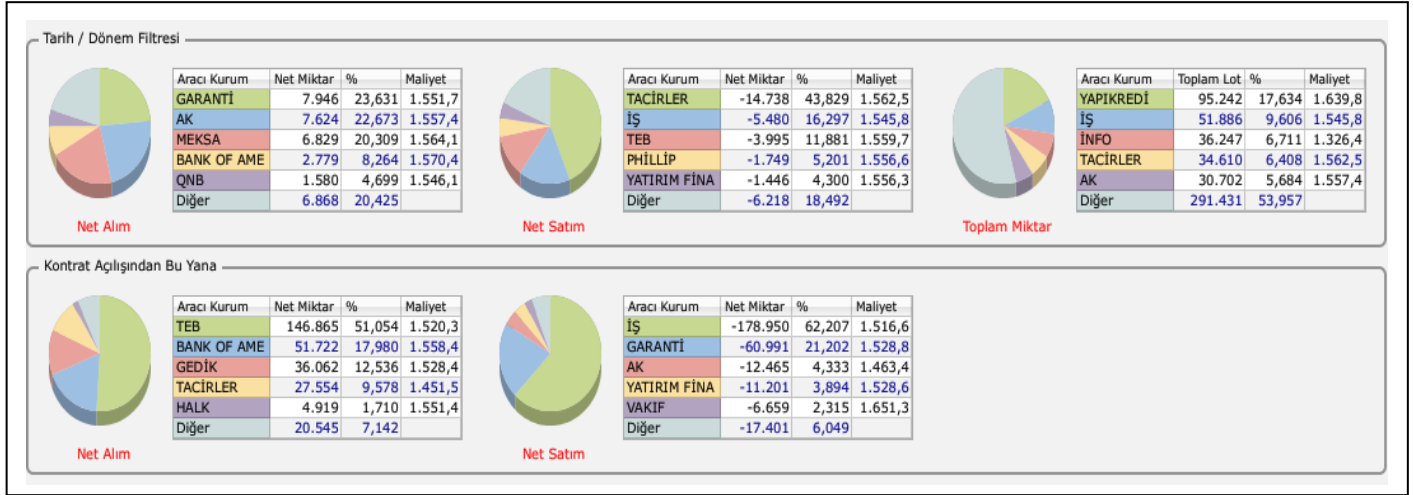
Tarih / Dönem Filtresi

| Aracı Kurum | Net Miktar | % | Maliyet |
|---|---|---|---|
| GARANTİ | 7.946 | 23,631 | 1.551,7 |
| AK | 7.624 | 22,673 | 1.557,4 |
| MEKSA | 6.829 | 20,309 | 1.564,1 |
| BANK OF AME | 2.779 | 8,264 | 1.570,4 |
| QNB | 1.580 | 4,699 | 1.546,1 |
| Diğer | 6.868 | 20,425 | |

Net Alım

| Aracı Kurum | Net Miktar | % | Maliyet |
|---|---|---|---|
| TACİRLER | -14.738 | 43,829 | 1.562,5 |
| İŞ | -5.480 | 16,297 | 1.545,8 |
| TEB | -3.995 | 11,881 | 1.559,7 |
| PHİLLİP | -1.749 | 5,201 | 1.556,6 |
| YATIRIM FİNA | -1.446 | 4,300 | 1.556,3 |
| Diğer | -6.218 | 18,492 | |

Net Satım

| Aracı Kurum | Toplam Lot | % | Maliyet |
|---|---|---|---|
| YAPIKREDİ | 95.242 | 17,634 | 1.639,8 |
| İŞ | 51.886 | 9,606 | 1.545,8 |
| İNFO | 36.247 | 6,711 | 1.326,4 |
| TACİRLER | 34.610 | 6,408 | 1.562,5 |
| AK | 30.702 | 5,684 | 1.557,4 |
| Diğer | 291.431 | 53,957 | |

Toplam Miktar

Kontrat Açılışından Bu Yana

| Aracı Kurum | Net Miktar | % | Maliyet |
|---|---|---|---|
| TEB | 146.865 | 51,054 | 1.520,3 |
| BANK OF AME | 51.722 | 17,980 | 1.558,4 |
| GEDİK | 36.062 | 12,536 | 1.528,4 |
| TACİRLER | 27.554 | 9,578 | 1.451,5 |
| HALK | 4.919 | 1,710 | 1.551,4 |
| Diğer | 20.545 | 7,142 | |

Net Alım

| Aracı Kurum | Net Miktar | % | Maliyet |
|---|---|---|---|
| İŞ | -178.950 | 62,207 | 1.516,6 |
| GARANTİ | -60.991 | 21,202 | 1.528,8 |
| AK | -12.465 | 4,333 | 1.463,4 |
| YATIRIM FİNA | -11.201 | 3,894 | 1.528,6 |
| VAKIF | -6.659 | 2,315 | 1.651,3 |
| Diğer | -17.401 | 6,049 | |

Net Satım